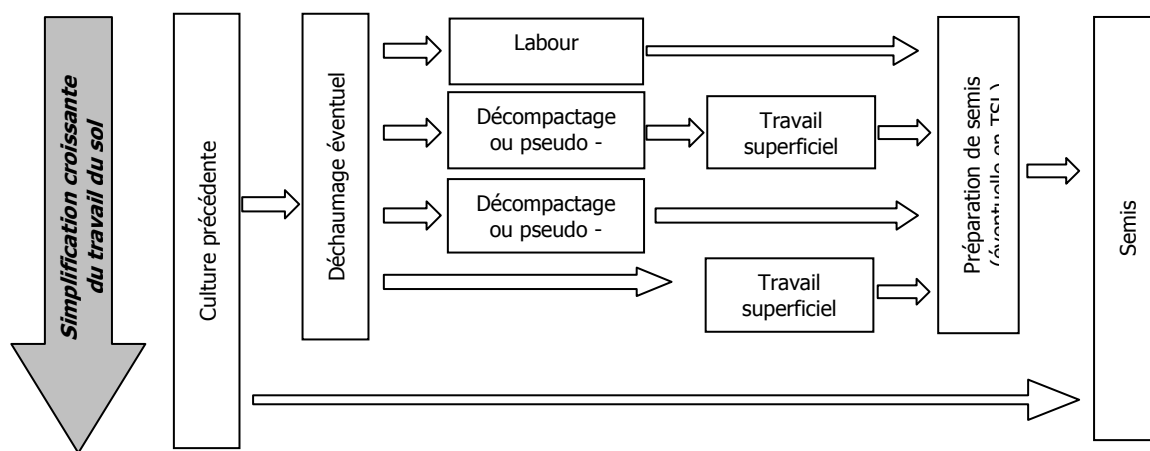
Simplification croissante du travail du sol

Culture précédente

Déchaumage éventuel

Labour

Décompactage ou pseudo -

Travail superficiel

Décompactage ou pseudo -

Travail superficiel

Préparation de semis ([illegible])

Semis